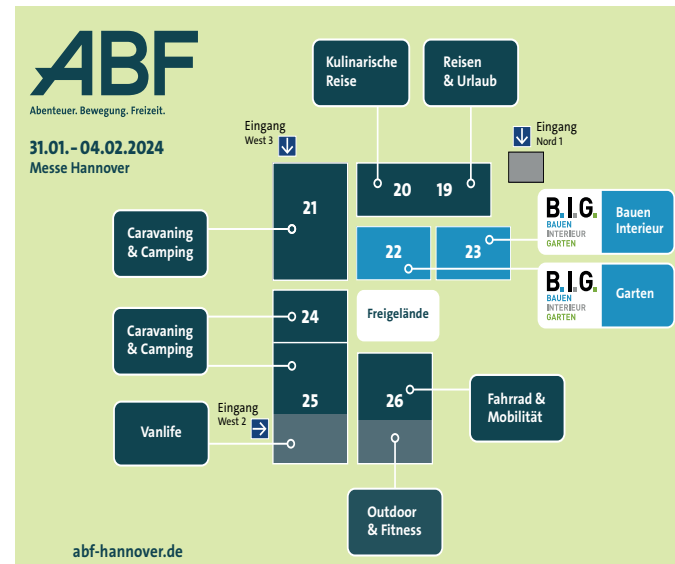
ABF
Abenteuer. Bewegung. Freizeit.

31.01.- 04.02.2024
Messe Hannover

Kulinarische Reise

Reisen & Urlaub

Eingang West 3

Eingang Nord 1

21

20

19

Caravaning & Camping

22

23

B.I.G. BAUEN INTERIEUR GARTEN

Bauen Interieur

B.I.G. BAUEN INTERIEUR GARTEN

Garten

Caravaning & Camping

24

Freigelände

25

26

Eingang West 2

Vanlife

Fahrrad & Mobilität

Outdoor & Fitness

abf-hannover.de